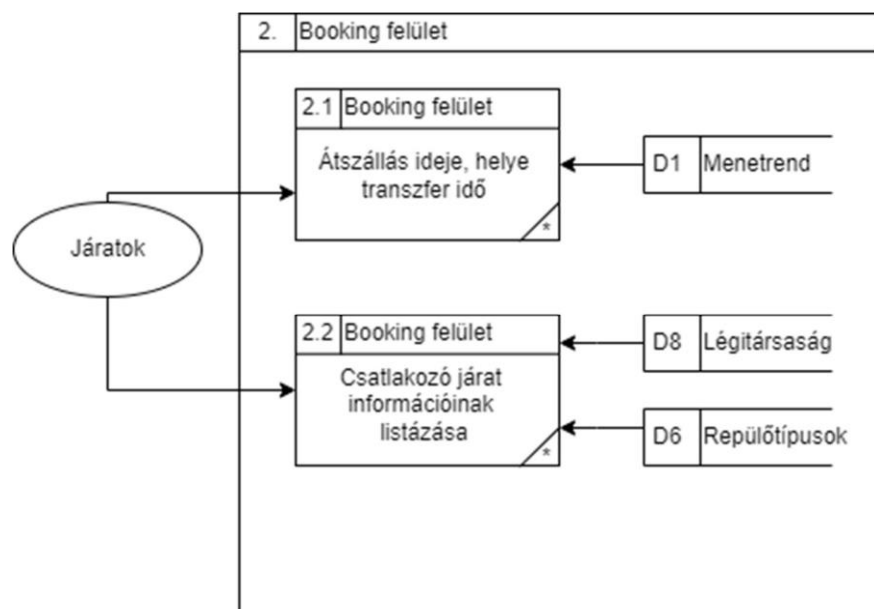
2. Booking felület

2.1 Booking felület

Átszállás ideje, helye transzfer idő

*

D1 Menetrend

Járatok

2.2 Booking felület

Csatlakozó járat információinak listázása

*

D8 Légitársaság

D6 Repülőtípusok